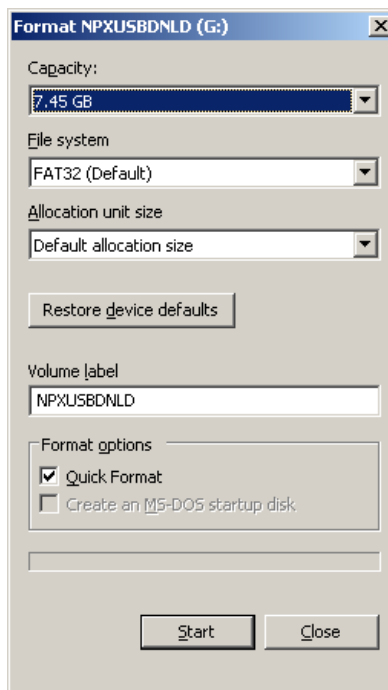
Format NPXUSBDNLD (G:)

×

Capacity:

7.45 GB

File system

FAT32 (Default)

Allocation unit size

Default allocation size

Restore device defaults

Volume label

NPXUSBDNLD

Format options

Quick Format

Create an MS-DOS startup disk

Start

Close